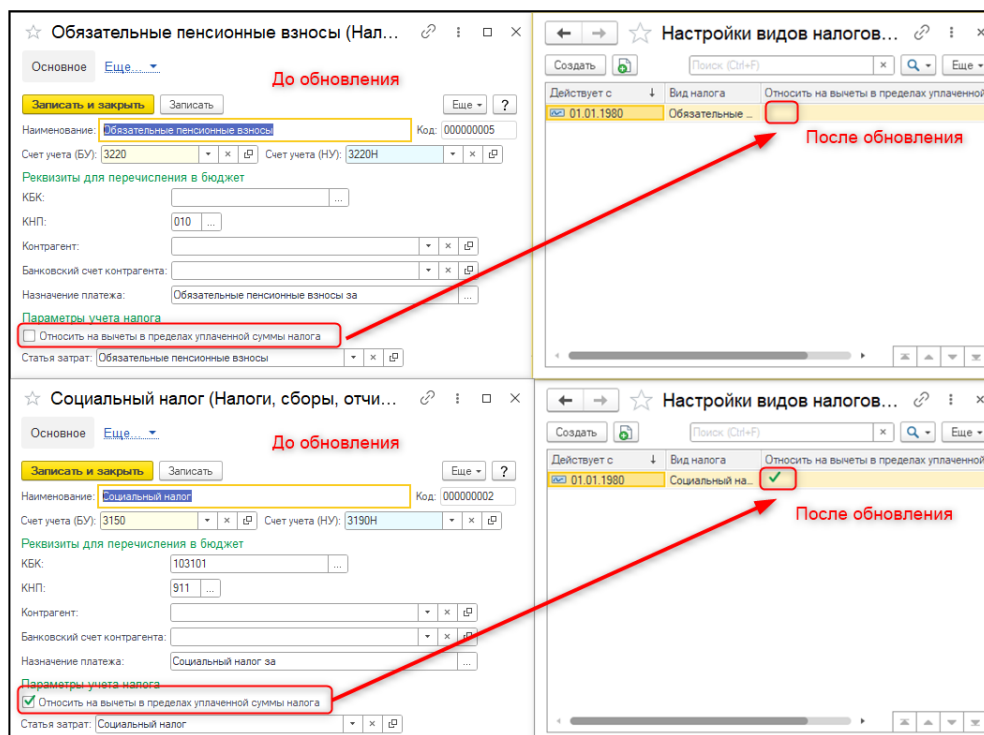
Обязательные пенсионные взносы (Нал...

Основное Еще...

До обновления

Записать и закрыть Записать Еще ?

Наименование: Обязательные пенсионные взносы Код: 000000005

Счет учета (БУ): 3220 Счет учета (НУ): 3220Н

Реквизиты для перечисления в бюджет

КБК:

КНП: 010

Контрагент:

Банковский счет контрагента:

Назначение платежа: Обязательные пенсионные взносы за

Параметры учета налога

Относить на вычеты в пределах уплаченной суммы налога

Статья затрат: Обязательные пенсионные взносы

Настройки видов налогов...

Создать Поиск (Ctrl+F) Еще

| Действует с | Вид налога | Относить на вычеты в пределах уплаченной |
|---|---|---|
| 01.01.1980 | Обязательные ... | |

После обновления

Социальный налог (Налоги, сборы, отчи...

Основное Еще...

До обновления

Записать и закрыть Записать Еще ?

Наименование: Социальный налог Код: 000000002

Счет учета (БУ): 3150 Счет учета (НУ): 3190Н

Реквизиты для перечисления в бюджет

КБК: 103101

КНП: 911

Контрагент:

Банковский счет контрагента:

Назначение платежа: Социальный налог за

Параметры учета налога

Относить на вычеты в пределах уплаченной суммы налога

Статья затрат: Социальный налог

Настройки видов налогов...

Создать Поиск (Ctrl+F) Еще

| Действует с | Вид налога | Относить на вычеты в пределах уплаченной |
|---|---|---|
| 01.01.1980 | Социальный на... | ✓ |

После обновления